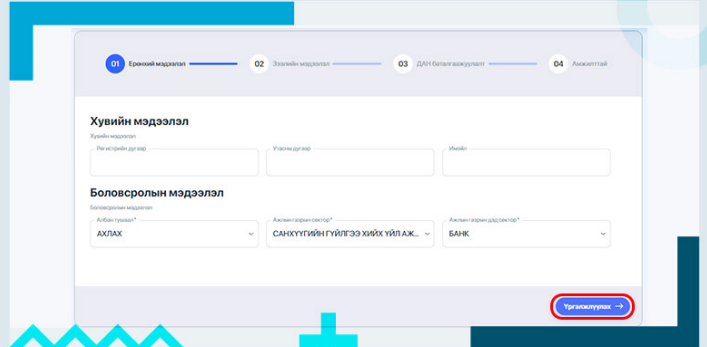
01 Ерөнхий мэдээлэл

02 Захиалгын мэдээлэл

03 ДАН баталгаажуулалт

04 Амжилттай

Хувийн мэдээлэл

Хувийн мэдээлэл

Регистрийн дугаар

Утасны дугаар

Имэйл

Боловсролын мэдээлэл

Боловсролын мэдээлэл

Албан тушаал*

АХЛАХ

Ажлын газрын сектор*

САНХҮҮГИЙН ГҮЙЛГЭЭ ХИЙХ ҮЙЛ АЖ...

Ажлын газрын дэд сектор*

БАНК

Үргэлжлүүлэх →